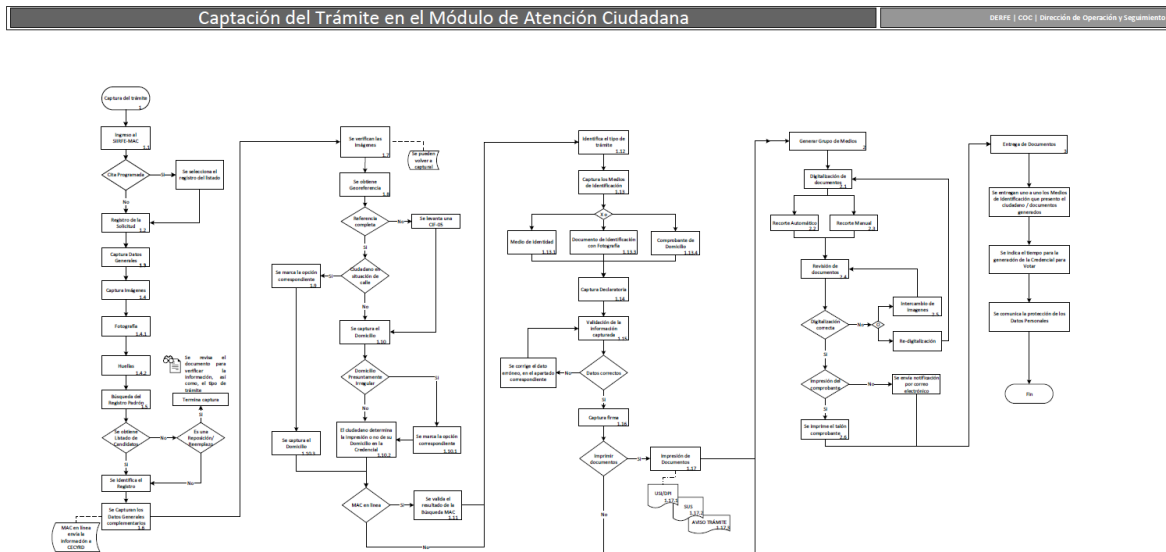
Captación del Trámite en el Módulo de Atención Ciudadana

DERFE | COC | Dirección de Operación y Seguimiento

Captura del trámite 1

Ingreso el SIIRFE-MAC 1.1

Cita Programada

Si

Se selecciona el registro del Estado

No

Registro de la Solicitud 1.2

Captura Datos Generales 1.3

Captura Imágenes 1.4

Fotografía 1.4.1

Huellas 1.4.2

Se revisa el documento para verificar la información, el correo, el tipo de trámite

Termina captura

Búsqueda del Registro Padrón 1.5

Se obtiene Listado de Candidatos

No

Es una Reposición/ Reemplazo

Si

Si

Se identifica el Registro

No

Se Capturan los Datos Generales complementarios 1.6

MAC en línea envía la información a CECYRD

Se verifican las Imágenes 1.7

Se pueden volver a capturar

Se obtiene Georeferencia 1.8

Referencia completa

No

Se levanta una CIF-05

Si

Se marca la opción correspondiente 1.9

Ciudadano en situación de calle

No

Se captura el Domicilio 1.10

Domicilio Presuntamente Irregular

Si

No

Se captura el Domicilio 1.10.1

El ciudadano determina la impresión o no de su Domicilio en la Credencial 1.10.2

Se marca la opción correspondiente 1.10.1

MAC en línea

Si

Se valida el resultado de la Búsqueda MAC 1.11

No

Identifica el tipo de trámite 1.12

Captura los Medios de Identificación 1.13

Medio de Identidad 1.13.1

Documento de Identificación con Fotografía 1.13.3

Comprobante de Domicilio 1.13.4

Captura Declaratoria 1.14

Validación de la información capturada 1.15

Se corrige el dato erróneo, en el apartado correspondiente

No

Datos correctos

Si

Captura firma 1.16

Imprimir documentos

Si

Impresión de Documentos 1.17

UAI/DPI 1.17.1

SUS 1.17.3

AVISO TRÁMITE 1.17.4

No

Generar Grupo de Medios 2

Digitalización de documentos 2.1

Recorte Automático 2.2

Recorte Manual 2.3

Revisión de documentos 2.4

Digitalización correcta

No

Intercambio de imágenes

Re-digitalización

Si

Impresión de comprobante

No

Se envía notificación por correo electrónico

Si

Se imprime el talón comprobante 2.6

Entrega de Documentos 3

Se entregan uno a uno los Medios de Identificación que presentó el ciudadano / documentos generados

Se indica el tiempo para la generación de la Credencial para Votar

Se comunica la protección de los Datos Personales

Fin